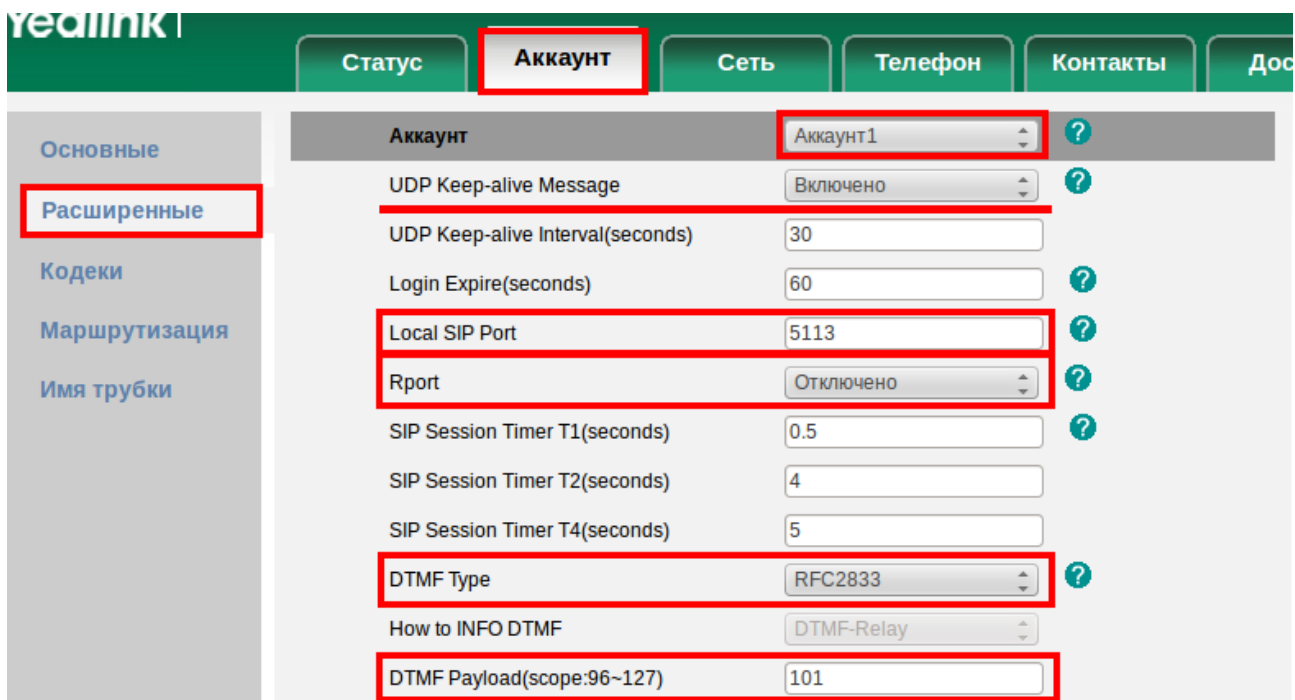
Yealink

Статус
Аккаунт
Сеть
Телефон
Контакты
Дос

Основные
Расширенные
Кодеки
Маршрутизация
Имя трубки

| | |
|---|---|
| Аккаунт | Аккаунт1 |
| UDP Keep-alive Message | Включено |
| UDP Keep-alive Interval(seconds) | 30 |
| Login Expire(seconds) | 60 |
| Local SIP Port | 5113 |
| Rport | Отключено |
| SIP Session Timer T1(seconds) | 0.5 |
| SIP Session Timer T2(seconds) | 4 |
| SIP Session Timer T4(seconds) | 5 |
| DTMF Type | RFC2833 |
| How to INFO DTMF | DTMF-Relay |
| DTMF Payload(scope:96~127) | 101 |